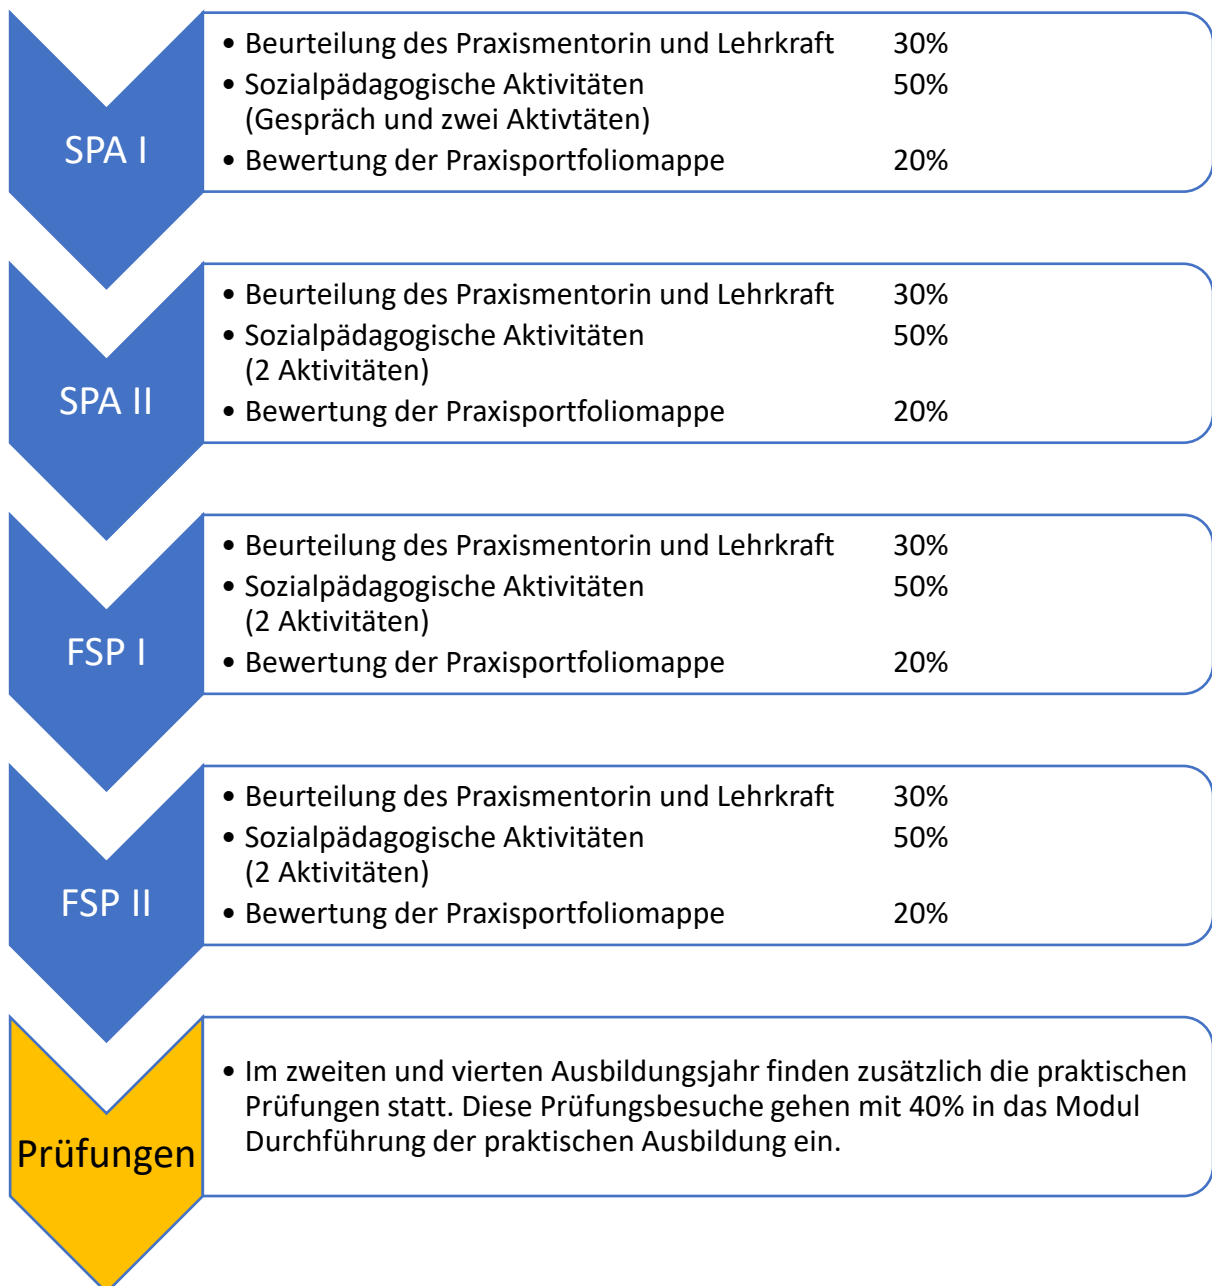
SPA I

- Beurteilung des Praxismentorin und Lehrkraft 30%
- Sozialpädagogische Aktivitäten 50% (Gespräch und zwei Aktivtäten)
- Bewertung der Praxisportfoliomappe 20%

SPA II

- Beurteilung des Praxismentorin und Lehrkraft 30%
- Sozialpädagogische Aktivitäten 50% (2 Aktivitäten)
- Bewertung der Praxisportfoliomappe 20%

FSP I

- Beurteilung des Praxismentorin und Lehrkraft 30%
- Sozialpädagogische Aktivitäten 50% (2 Aktivitäten)
- Bewertung der Praxisportfoliomappe 20%

FSP II

- Beurteilung des Praxismentorin und Lehrkraft 30%
- Sozialpädagogische Aktivitäten 50% (2 Aktivitäten)
- Bewertung der Praxisportfoliomappe 20%

Prüfungen

- Im zweiten und vierten Ausbildungsjahr finden zusätzlich die praktischen Prüfungen statt. Diese Prüfungsbesuche gehen mit 40% in das Modul Durchführung der praktischen Ausbildung ein.